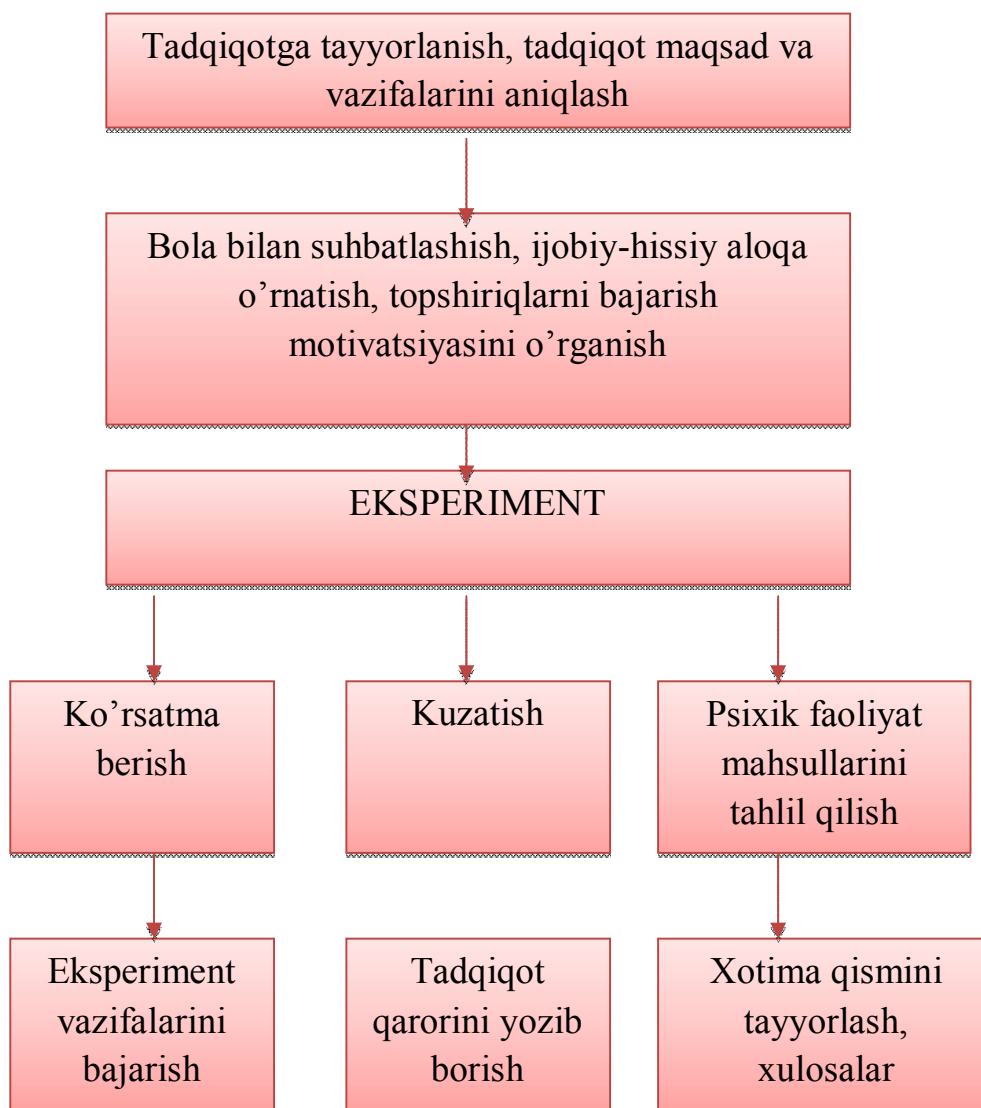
Tadqiqotga tayyorlanish, tadqiqot maqsad va vazifalarini aniqlash

Bola bilan suhbatlashish, ijobiy-hissiy aloqa o’rnatish, topshiriqlarni bajarish motivatsiyasini o’rganish

EKSPERIMENT

Ko’rsatma berish

Kuzatish

Psixik faoliyat mahsullarini tahlil qilish

Eksperiment vazifalarini bajarish

Tadqiqot qarorini yozib borish

Xotima qismini tayyorlash, xulosalar